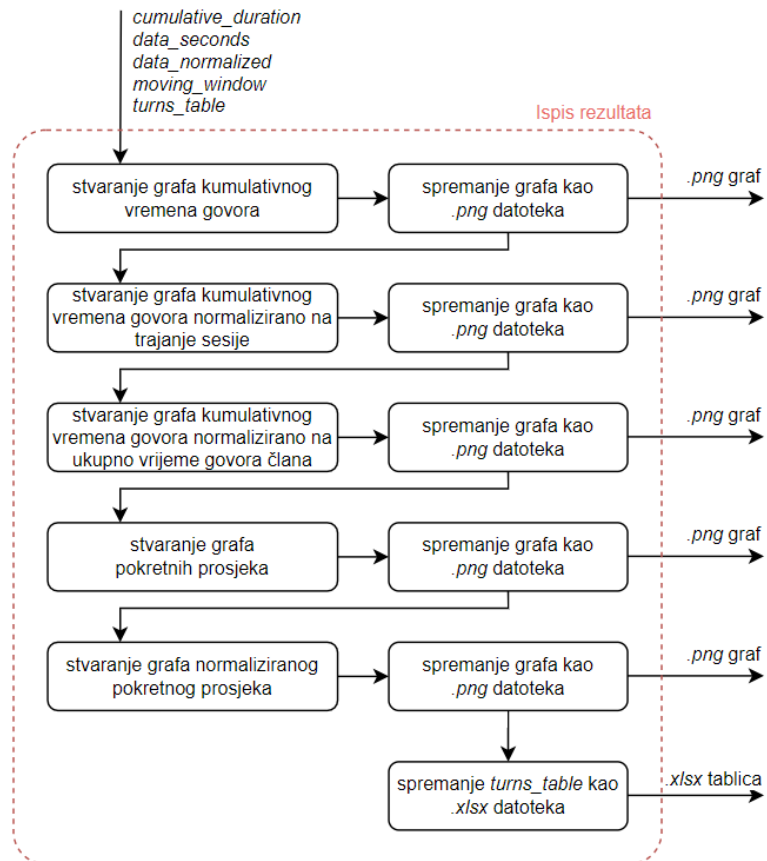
cumulative_duration
data_seconds
data_normalized
moving_window
turns_table

Ispis rezultata

stvaranje grafa kumulativnog vremena govora

spremanje grafa kao .png datoteka

.png graf

stvaranje grafa kumulativnog vremena govora normalizirano na trajanje sesije

spremanje grafa kao .png datoteka

.png graf

stvaranje grafa kumulativnog vremena govora normalizirano na ukupno vrijeme govora člana

spremanje grafa kao .png datoteka

.png graf

stvaranje grafa pokretnih prosjeka

spremanje grafa kao .png datoteka

.png graf

stvaranje grafa normaliziranog pokretnog prosjeka

spremanje grafa kao .png datoteka

.png graf

spremanje turns_table kao .xlsx datoteka

.xlsx tablica